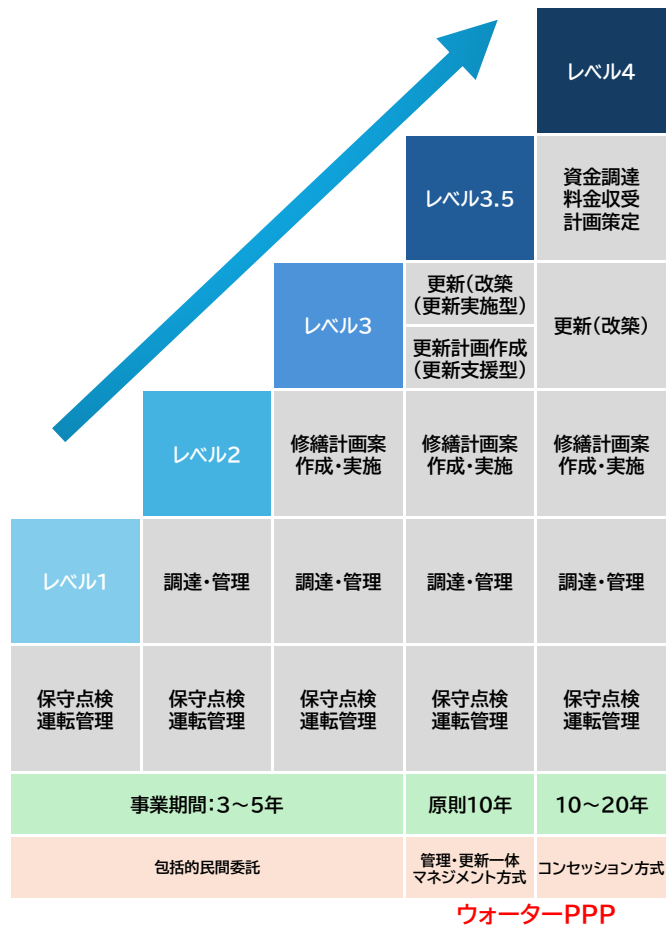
| | | | | レベル4 |
|---|---|---|---|---|
| | | | レベル3.5 | 資金調達 料金収受 計画策定 |
| | | レベル3 | 更新(改築 (更新実施型) / 更新計画作成 (更新支援型) | 更新(改築) |
| | レベル2 | 修繕計画案 作成・実施 | 修繕計画案 作成・実施 | 修繕計画案 作成・実施 |
| レベル1 | 調達・管理 | 調達・管理 | 調達・管理 | 調達・管理 |
| 保守点検 運転管理 | 保守点検 運転管理 | 保守点検 運転管理 | 保守点検 運転管理 | 保守点検 運転管理 |
| 事業期間:3~5年 | | | 原則10年 | 10~20年 |
| 包括的民間委託 | | | 管理・更新一体 マネジメント方式 | コンセッション方式 |

ウォーターPPP